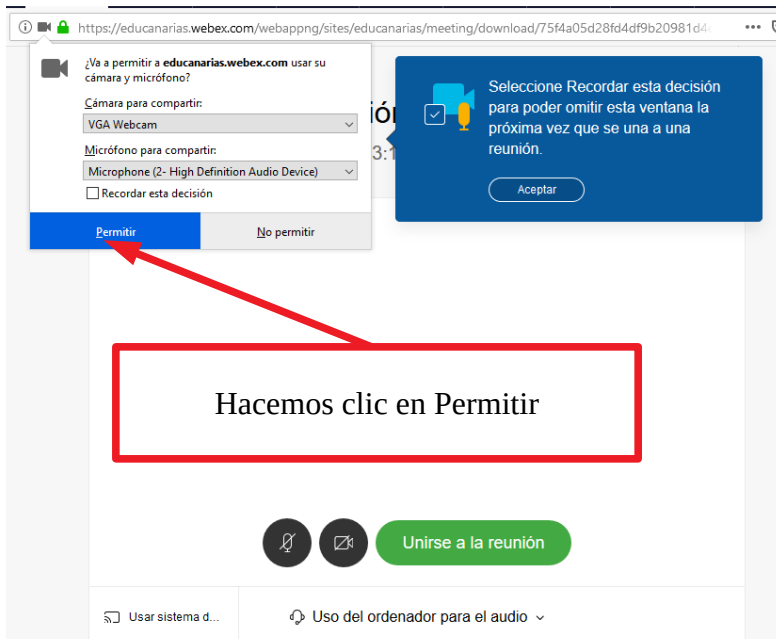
https://educanarias.webex.com/webappng/sites/educanarias/meeting/download/75f4a05d28fd4df9b20981d4

¿Va a permitir a educanarias.webex.com usar su cámara y micrófono?

Cámara para compartir:
VGA Webcam

Micrófono para compartir:
Microphone (2- High Definition Audio Device)

Recordar esta decisión

Permitir
No permitir

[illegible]ión
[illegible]3:1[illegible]

Seleccione Recordar esta decisión para poder omitir esta ventana la próxima vez que se una a una reunión.

Aceptar

Hacemos clic en Permitir

Unirse a la reunión

Usar sistema d...
Uso del ordenador para el audio